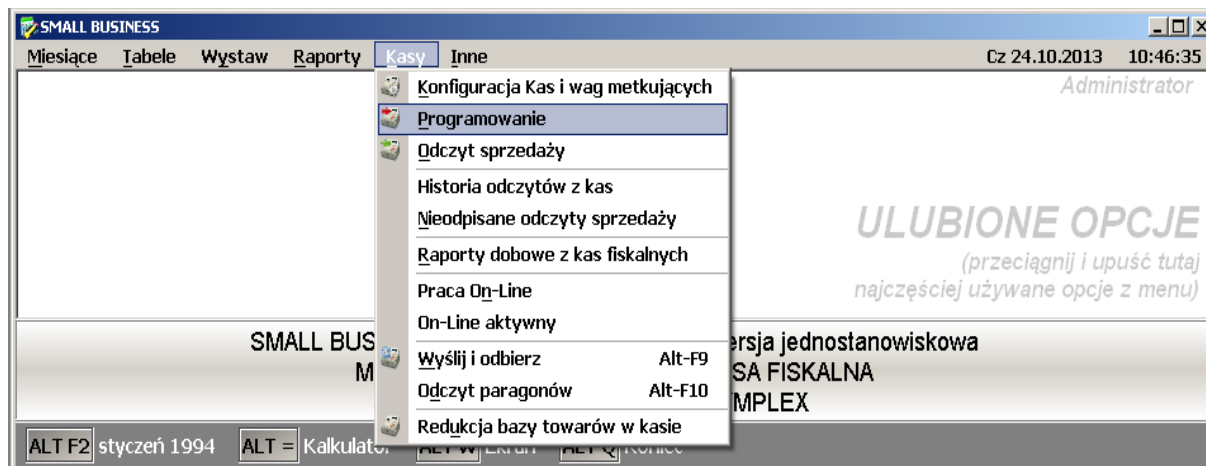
SMALL BUSINESS

Miesiące Tabele Wystaw Raporty Kasy Inne Cz 24.10.2013 10:46:35

Administrator

Konfiguracja Kas i wag metkujących
Programowanie
Odczyt sprzedaży
Historia odczytów z kas
Nieodpisane odczyty sprzedaży
Raporty dobowe z kas fiskalnych
Praca On-Line
On-Line aktywny
Wyślij i odbierz Alt-F9
Odczyt paragonów Alt-F10
Redukcja bazy towarów w kasie

ULUBIONE OPCJE
(przeciągnij i upuść tutaj najczęściej używane opcje z menu)

SMALL BUS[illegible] ersja jednostanowiskowa
M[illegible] SA FISKALNA
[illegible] MPLEX

ALT F2 styczeń 1994 ALT = Kalkulator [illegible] Ekran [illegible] Koniec